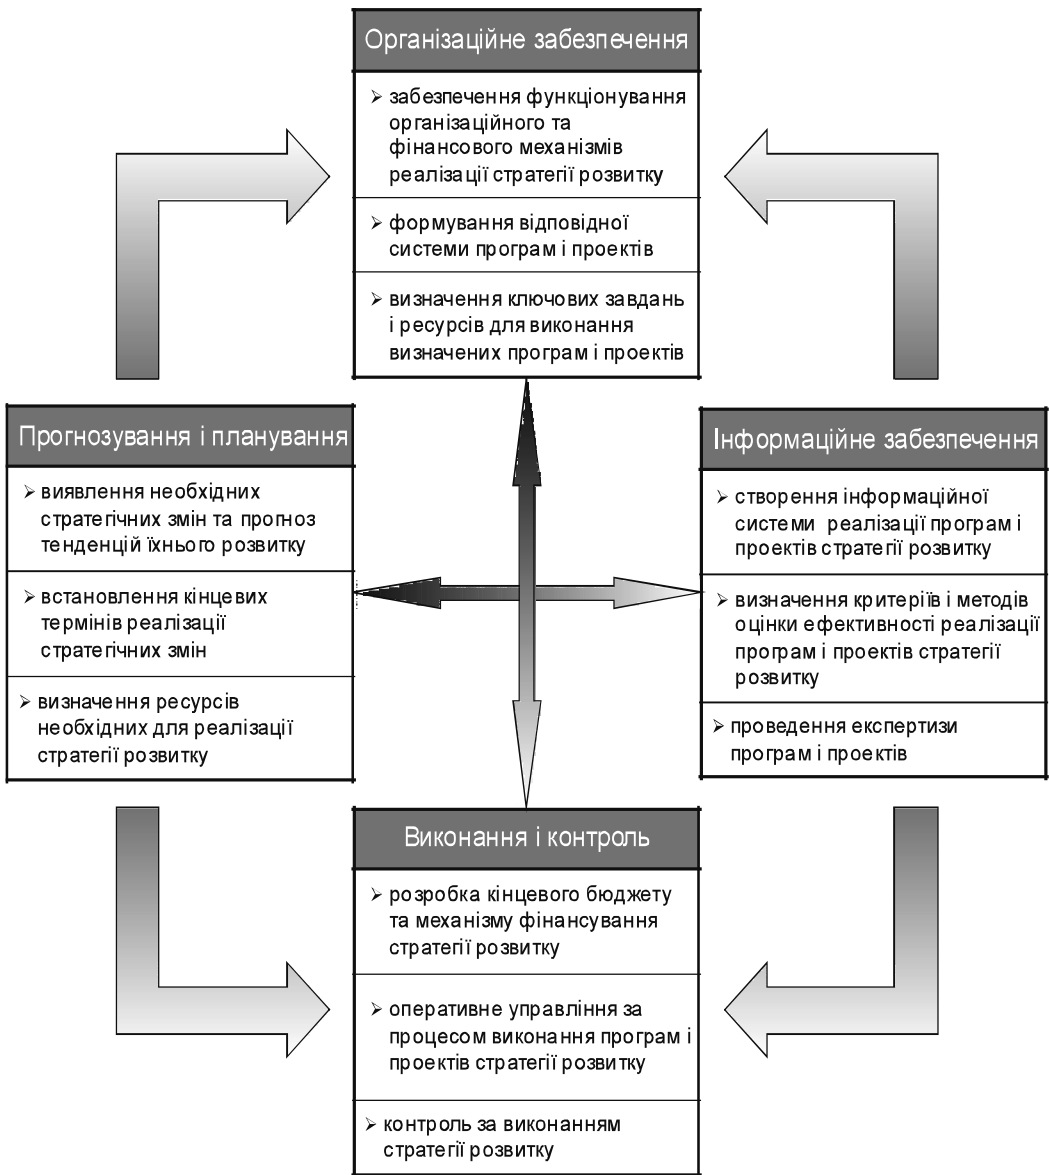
Організаційне забезпечення

➢ забезпечення функціонування організаційного та фінансового механізмів реалізації стратегії розвитку

➢ формування відповідної системи програм і проектів

➢ визначення ключових завдань і ресурсів для виконання визначених програм і проектів

Прогнозування і планування

➢ виявлення необхідних стратегічних змін та прогноз тенденцій їхнього розвитку

➢ встановлення кінцевих термінів реалізації стратегічних змін

➢ визначення ресурсів необхідних для реалізації стратегії розвитку

Інформаційне забезпечення

➢ створення інформаційної системи реалізації програм і проектів стратегії розвитку

➢ визначення критеріїв і методів оцінки ефективності реалізації програм і проектів стратегії розвитку

➢ проведення експертизи програм і проектів

Виконання і контроль

➢ розробка кінцевого бюджету та механізму фінансування стратегії розвитку

➢ оперативне управління за процесом виконання програм і проектів стратегії розвитку

➢ контроль за виконанням стратегії розвитку